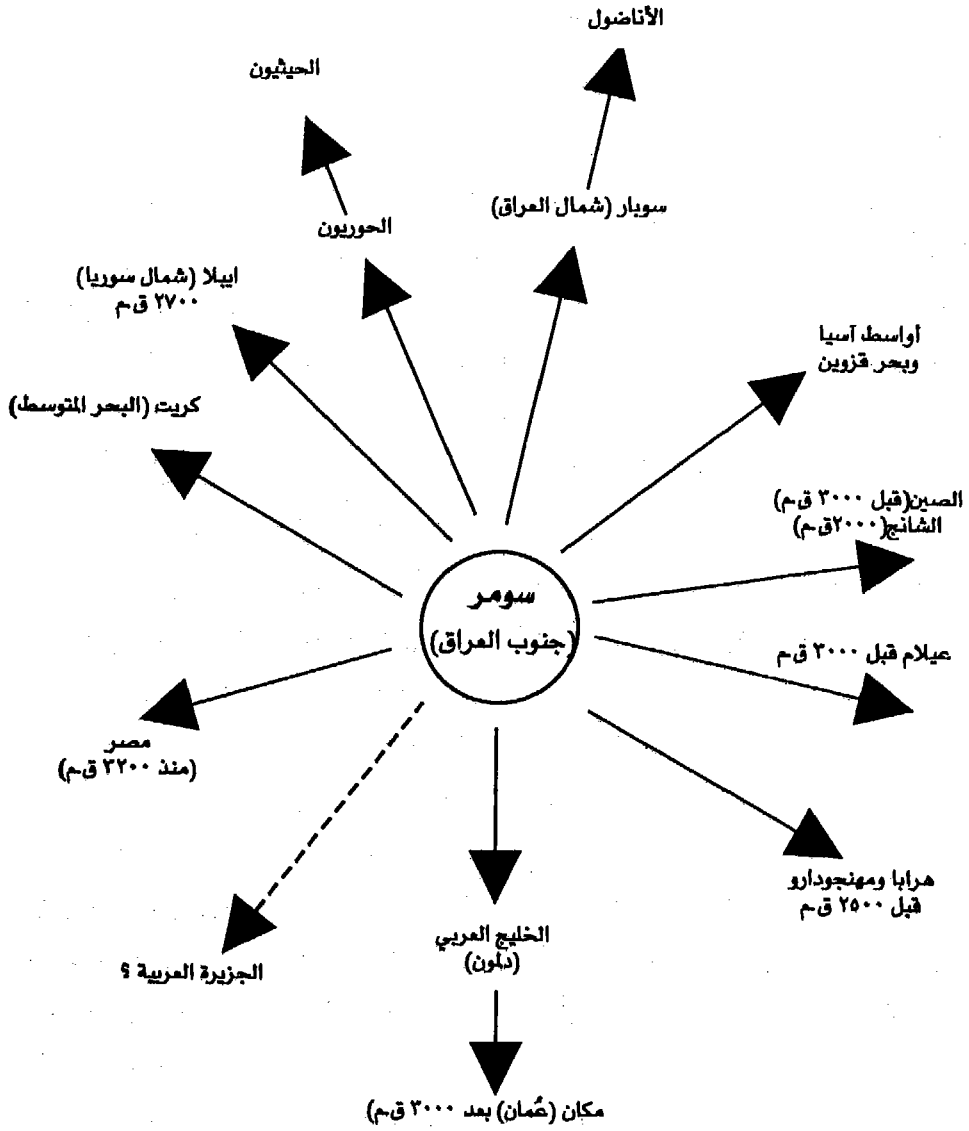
الأناضول

الحيثيون

سوبار (شمال العراق)

الحوريون

ايبلا (شمال سوريا)
٢٧٠٠ ق.م

أواسط آسيا
وبحر قزوين

كريت (البحر المتوسط)

الصين(قبل ٣٠٠٠ ق.م)
الشانج(٢٠٠٠ق.م)

سومر
(جنوب العراق)

عيلام قبل ٣٠٠٠ ق.م

مصر
(منذ ٣٢٠٠ ق.م)

هرابا ومهنجودارو
قبل ٢٥٠٠ ق.م

الخليج العربي
(دلمون)

الجزيرة العربية ؟

مكان (عُمان) بعد ٣٠٠٠ ق.م)